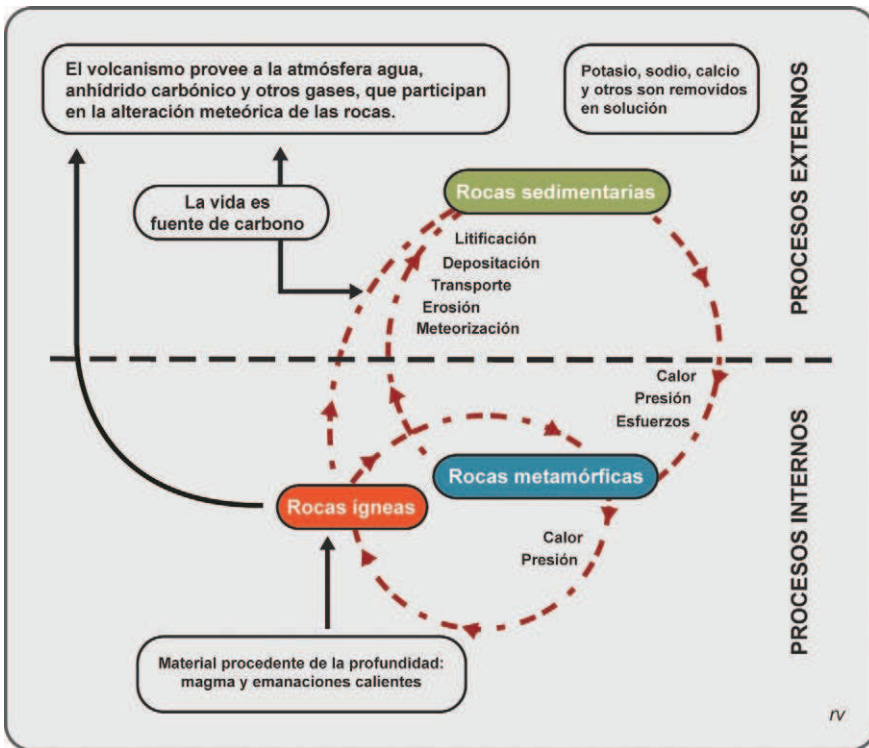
El volcanismo provee a la atmósfera agua, anhídrido carbónico y otros gases, que participan en la alteración meteórica de las rocas.

Potasio, sodio, calcio y otros son removidos en solución

PROCESOS EXTERNOS

La vida es fuente de carbono

Rocas sedimentarias

Litificación
Depositación
Transporte
Erosión
Meteorización

Calor
Presión
Esfuerzos

PROCESOS INTERNOS

Rocas metamórficas

Rocas ígneas

Calor
Presión

Material procedente de la profundidad: magma y emanaciones calientes

rv